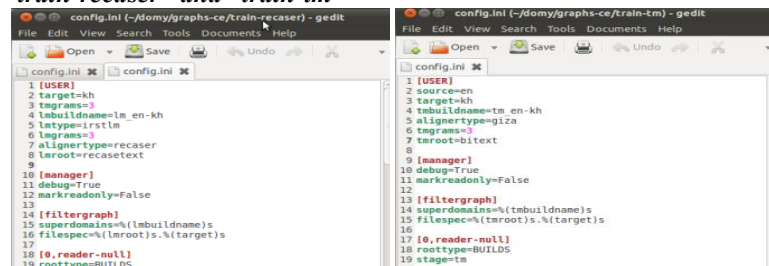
config.ini (~/domy/graphs-ce/train-recaser) - gedit

File Edit View Search Tools Documents Help

Open Save Undo

config.ini config.ini

1 [USER]
2 target=kh
3 tmgrams=3
4 lmbuildname=lm_en-kh
5 lmtype=irstlm
6 lmgrams=3
7 alignertype=recaser
8 lmroot=recasetext
9
10 [manager]
11 debug=True
12 markreadonly=False
13
14 [filtergraph]
15 superdomains=%(lmbuildname)s
16 filespec=%(lmroot)s.%(target)s
17
18 [0,reader-null]
19 roottype=BUILDS

config.ini (~/domy/graphs-ce/train-tm) - gedit

File Edit View Search Tools Documents Help

Open Save Undo

config.ini

1 [USER]
2 source=en
3 target=kh
4 tmbuildname=tm_en-kh
5 alignertype=giza
6 tmgrams=3
7 tmroot=bitext
8
9 [manager]
10 debug=True
11 markreadonly=False
12
13 [filtergraph]
14 superdomains=%(tmbuildname)s
15 filespec=%(tmroot)s.%(target)s
16
17 [0,reader-null]
18 roottype=BUILDS
19 stage=tm